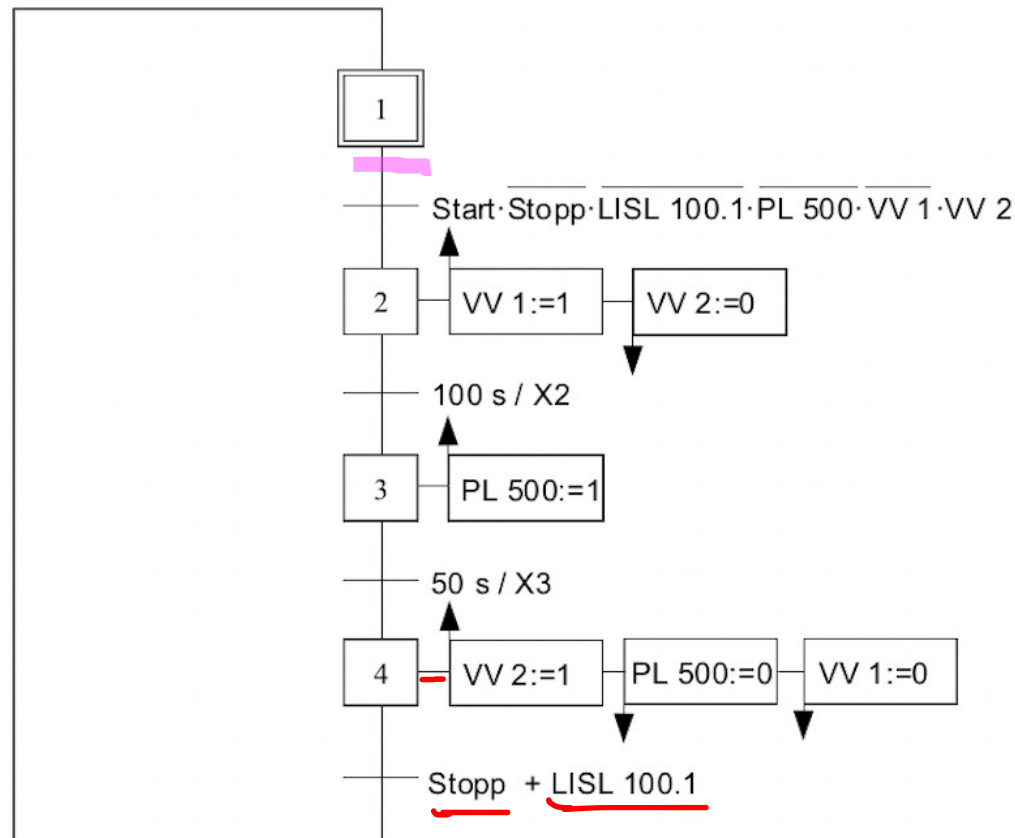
1

Start $\cdot \overline{\text{Stopp}} \cdot \overline{\text{LISL 100.1}} \cdot \overline{\text{PL 500}} \cdot \overline{\text{VV 1}} \cdot$ VV 2

2

VV 1:=1

VV 2:=0

100 s / X2

3

PL 500:=1

50 s / X3

4

VV 2:=1

PL 500:=0

VV 1:=0

Stopp + LISL 100.1